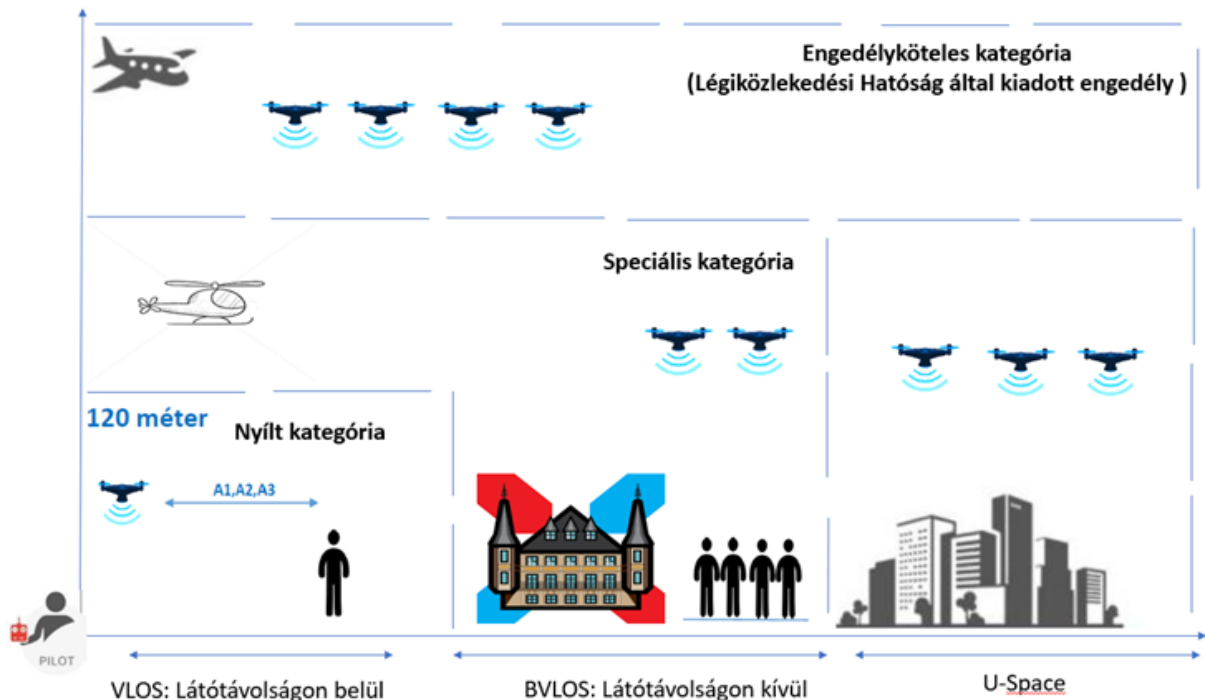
Engedélyköteles kategória
(Légiközlekedési Hatóság által kiadott engedély )

Speciális kategória

120 méter

Nyílt kategória

A1,A2,A3

PILOT

VLOS: Látótávolságon belül

BVLOS: Látótávolságon kívül

U-Space